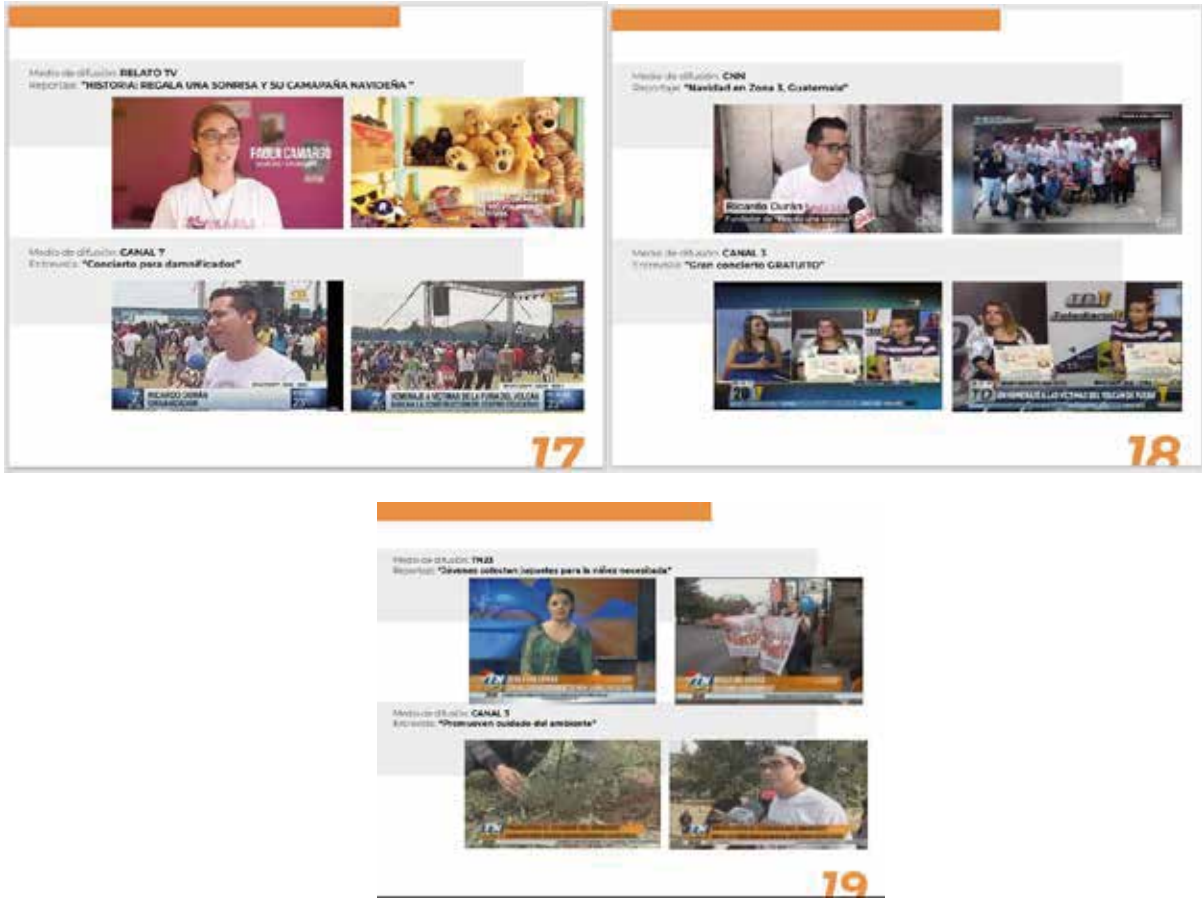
Medio de difusión: RELATO TV
Reportaje: "HISTORIA: REGALA UNA SONRISA Y SU CAMAPAÑA NAVIDEÑA "

FABER CAMARGO

Medio de difusión: CANAL 7
Entrevista: "Concierto para damnificados"

RICARDO DURÁN
ORGANIZADOR

HOMENAJE A VÍCTIMAS DE LA FURIA DEL VOLCÁN

17

Medio de difusión: CNN
Reportaje: "Navidad en Zona 3, Guatemala"

Ricardo Durán
Fundador de "Regala una sonrisa"

Medio de difusión: CANAL 3
Entrevista: "Gran concierto GRATUITO"

EN HOMENAJE A LAS VÍCTIMAS DEL VOLCÁN DE FUEGO

18

Medio de difusión: TN23
Reportaje: "Jóvenes colectan juguetes para la niñez necesitada"

Medio de difusión: CANAL 3
Entrevista: "Promueven cuidado del ambiente"

19